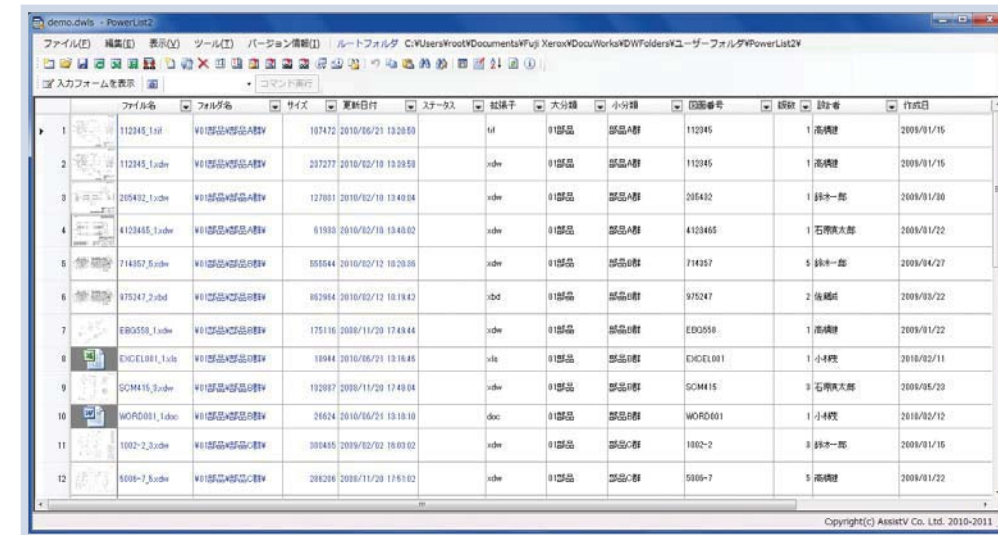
demo.dwls - PowerList2

ファイル(F) 編集(E) 表示(V) ツール(T) バージョン情報(I) ルートフォルダ C:¥Users¥root¥Documents¥Fuji Xerox¥DocuWorks¥DWFolders¥ユーザーフォルダ¥PowerList2¥

入力フォームを表示 コマンド実行

| | ファイル名 | フォルダ名 | サイズ | 更新日付 | ステータス | 拡張子 | 大分類 | 小分類 | 図面番号 | 版数 | 設計者 | 作成日 |
|---|---|---|---|---|---|---|---|---|---|---|---|---|
| 1 | 112345_1.tif | ¥01部品¥部品A群¥ | 107472 | 2010/06/21 13:20:50 | | tif | 01部品 | 部品A群 | 112345 | 1 | 高橋健 | 2009/01/15 |
| 2 | 112345_1.xdw | ¥01部品¥部品A群¥ | 207277 | 2010/02/10 13:39:58 | | xdw | 01部品 | 部品A群 | 112345 | 1 | 高橋健 | 2009/01/15 |
| 3 | 205432_1.xdw | ¥01部品¥部品A群¥ | 127081 | 2010/02/10 13:40:04 | | xdw | 01部品 | 部品A群 | 205432 | 1 | 鈴木一郎 | 2009/01/20 |
| 4 | 4123465_1.xdw | ¥01部品¥部品A群¥ | 61938 | 2010/02/10 13:40:02 | | xdw | 01部品 | 部品A群 | 4123465 | 1 | 石原慎太郎 | 2009/01/22 |
| 5 | 714357_5.xdw | ¥01部品¥部品B群¥ | 555544 | 2010/02/12 10:20:35 | | xdw | 01部品 | 部品B群 | 714357 | 5 | 鈴木一郎 | 2009/04/27 |
| 6 | 975247_2.xbd | ¥01部品¥部品B群¥ | 952964 | 2010/02/12 10:19:42 | | xbd | 01部品 | 部品B群 | 975247 | 2 | 佐藤純 | 2009/03/22 |
| 7 | EBG558_1.xdw | ¥01部品¥部品B群¥ | 175116 | 2008/11/20 17:49:44 | | xdw | 01部品 | 部品B群 | EBG558 | 1 | 高橋健 | 2009/01/22 |
| 8 | EXCEL001_1.xls | ¥01部品¥部品B群¥ | 18984 | 2010/06/21 13:16:45 | | xls | 01部品 | 部品B群 | EXCEL001 | 1 | 小林茂 | 2010/02/11 |
| 9 | SCM415_3.xdw | ¥01部品¥部品B群¥ | 192887 | 2008/11/20 17:49:04 | | xdw | 01部品 | 部品B群 | SCM415 | 3 | 石原慎太郎 | 2009/05/20 |
| 10 | WORD001_1.doc | ¥01部品¥部品B群¥ | 26624 | 2010/06/21 13:18:10 | | doc | 01部品 | 部品B群 | WORD001 | 1 | 小林茂 | 2010/02/12 |
| 11 | 1002-2_3.xdw | ¥01部品¥部品C群¥ | 300485 | 2009/02/02 16:03:02 | | xdw | 01部品 | 部品C群 | 1002-2 | 3 | 鈴木一郎 | 2009/01/15 |
| 12 | 5006-7_5.xdw | ¥01部品¥部品C群¥ | 286206 | 2008/11/20 17:51:02 | | xdw | 01部品 | 部品C群 | 5006-7 | 5 | 高橋健 | 2009/01/22 |

Copyright(c) AssistV Co. Ltd. 2010-2011